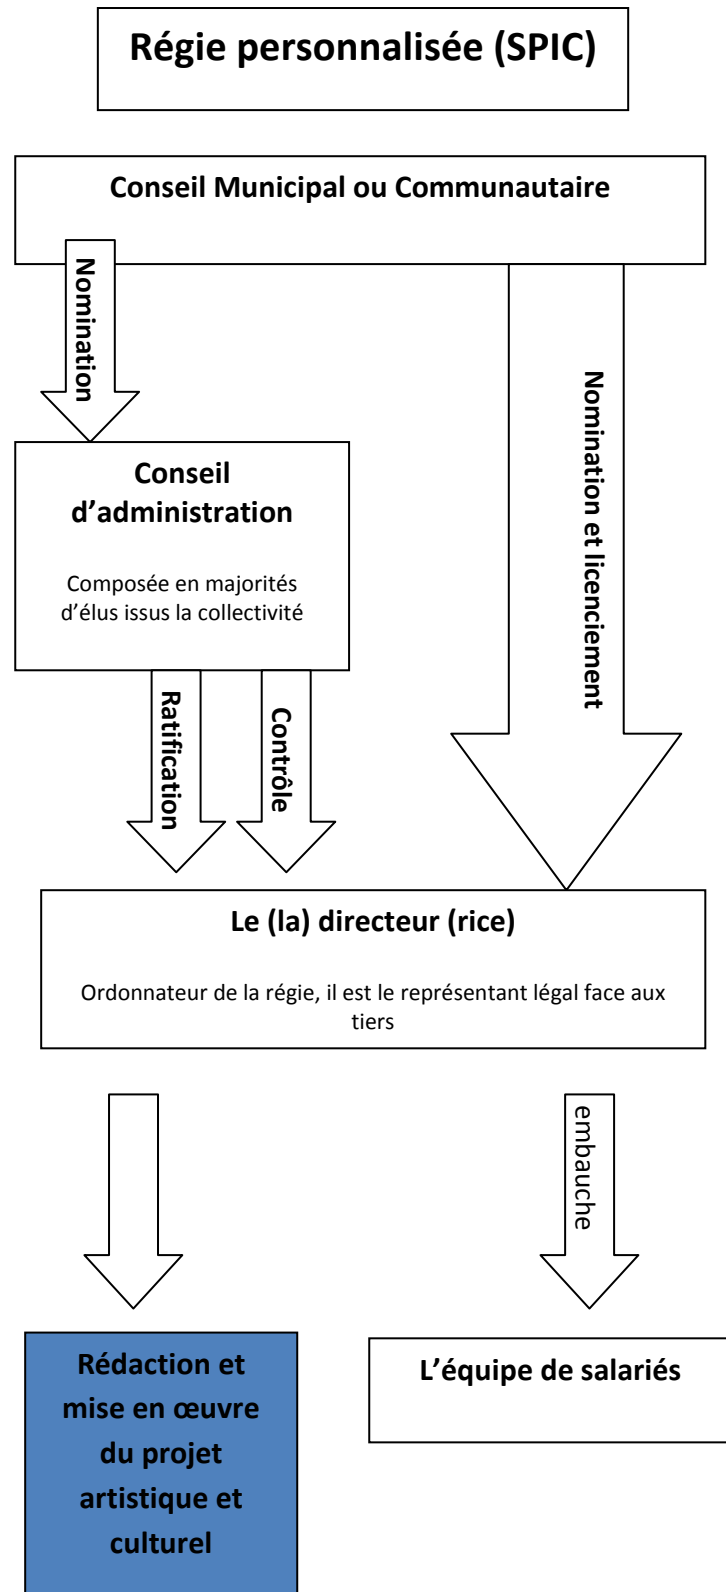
Régie personnalisée (SPIC)

Conseil Municipal ou Communautaire

Nomination

Nomination et licenciement

Conseil d'administration

Composée en majorités d'élus issus la collectivité

Ratification

Contrôle

Le (la) directeur (rice)

Ordonnateur de la régie, il est le représentant légal face aux tiers

embauche

Rédaction et mise en œuvre du projet artistique et culturel

L'équipe de salariés